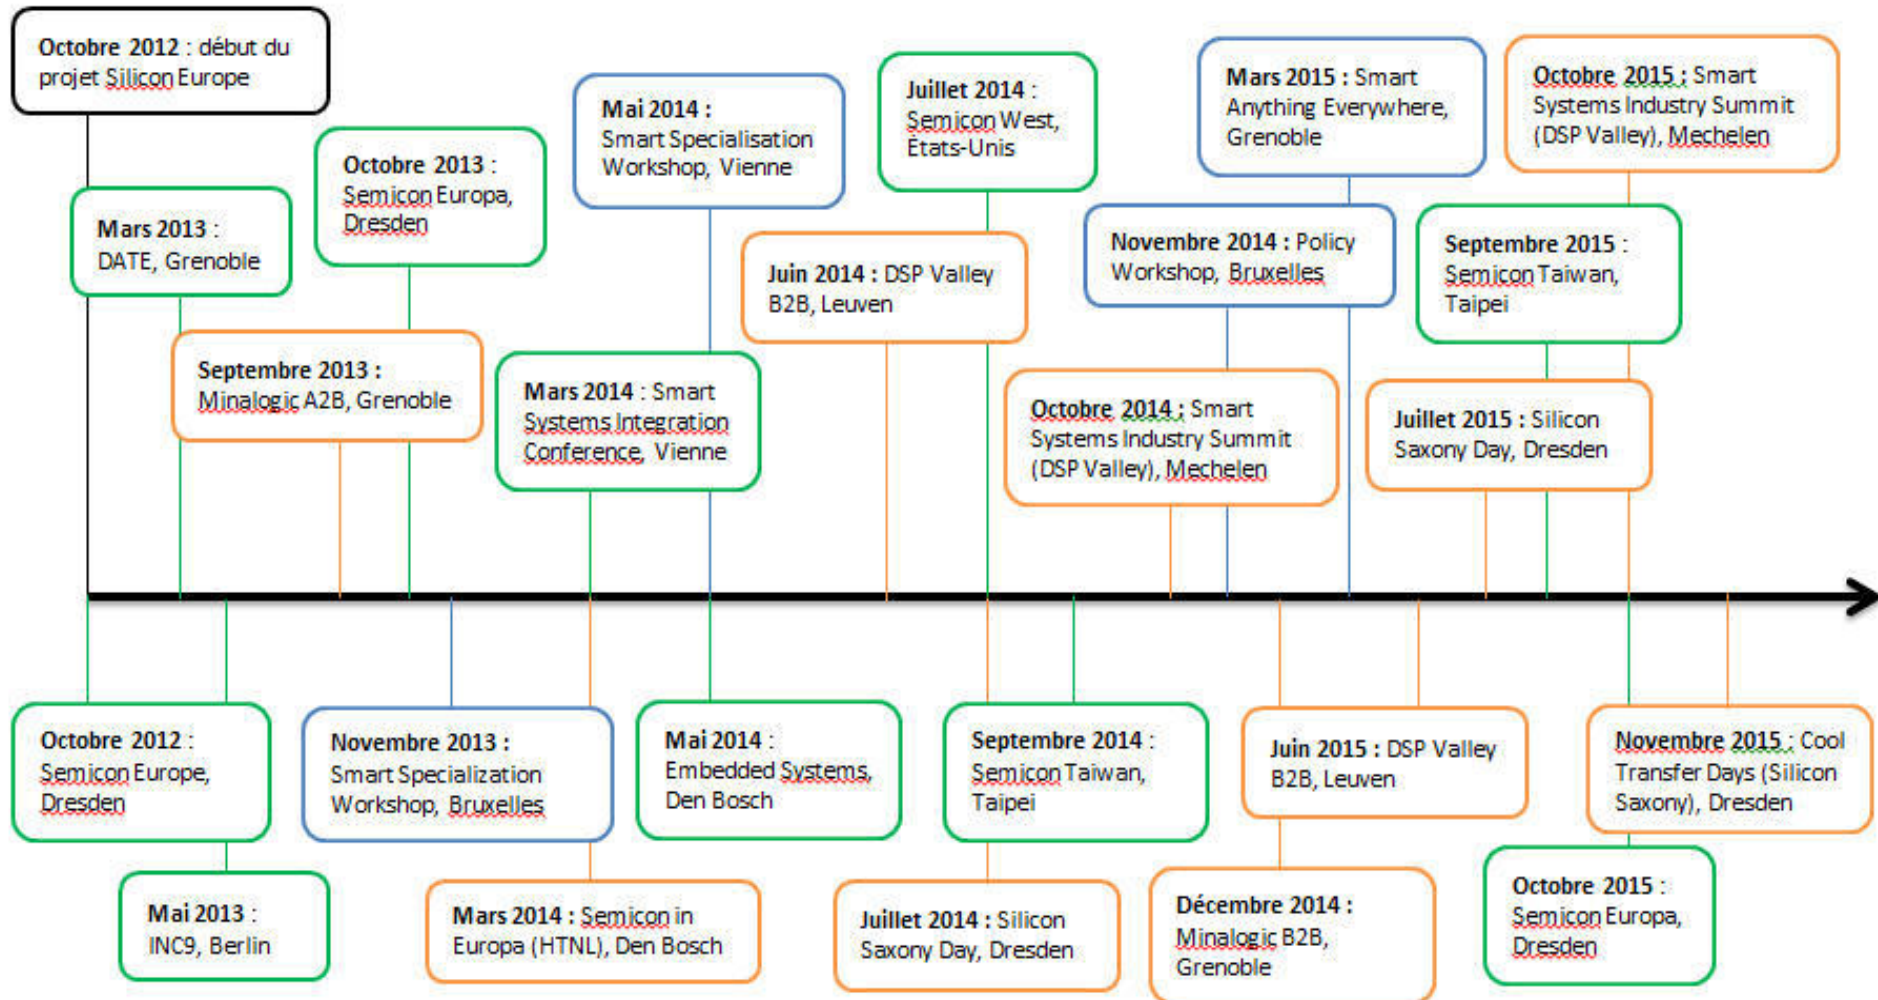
**Octobre 2012** : début du projet Silicon Europe

**Mars 2013** : DATE, Grenoble

**Octobre 2013** : Semicon Europa, Dresden

**Septembre 2013** : Minalogic A2B, Grenoble

**Mai 2014** : Smart Specialisation Workshop, Vienne

**Mars 2014** : Smart Systems Integration Conference, Vienne

**Juillet 2014** : Semicon West, États-Unis

**Juin 2014** : DSP Valley B2B, Leuven

**Mars 2015** : Smart Anything Everywhere, Grenoble

**Novembre 2014** : Policy Workshop, Bruxelles

**Octobre 2014** : Smart Systems Industry Summit (DSP Valley), Mechelen

**Octobre 2015** : Smart Systems Industry Summit (DSP Valley), Mechelen

**Septembre 2015** : Semicon Taiwan, Taipei

**Juillet 2015** : Silicon Saxony Day, Dresden

**Octobre 2012** : Semicon Europe, Dresden

**Mai 2013** : INC9, Berlin

**Novembre 2013** : Smart Specialization Workshop, Bruxelles

**Mars 2014** : Semicon in Europa (HTNL), Den Bosch

**Mai 2014** : Embedded Systems, Den Bosch

**Septembre 2014** : Semicon Taiwan, Taipei

**Juillet 2014** : Silicon Saxony Day, Dresden

**Juin 2015** : DSP Valley B2B, Leuven

**Décembre 2014** : Minalogic B2B, Grenoble

**Novembre 2015** : Cool Transfer Days (Silicon Saxony), Dresden

**Octobre 2015** : Semicon Europa, Dresden